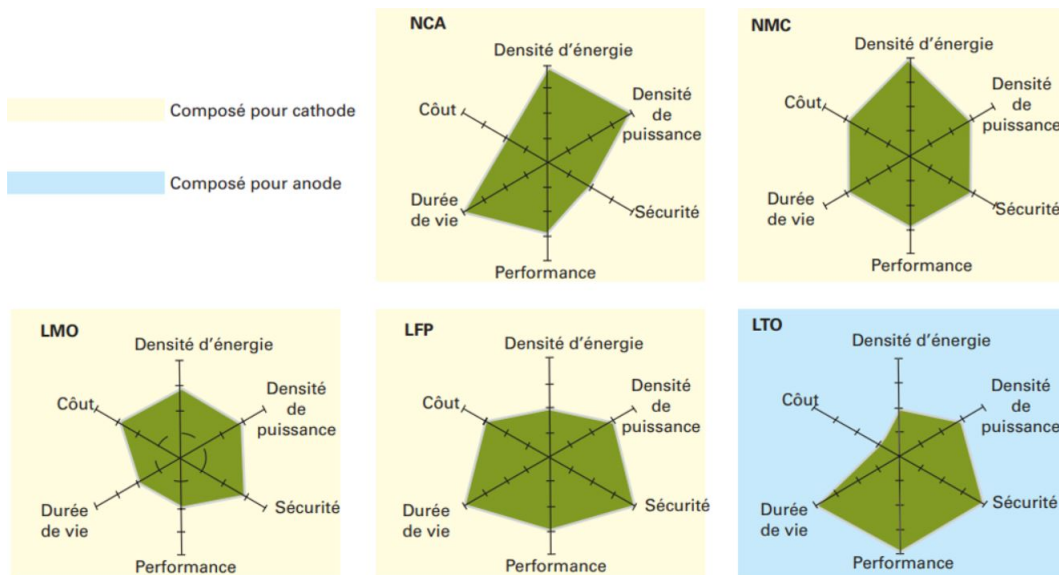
Composé pour cathode

Composé pour anode

NCA
Densité d'énergie
Densité de puissance
Sécurité
Performance
Durée de vie
Côut

NMC
Densité d'énergie
Densité de puissance
Sécurité
Performance
Durée de vie
Côut

LMO
Densité d'énergie
Densité de puissance
Sécurité
Performance
Durée de vie
Côut

LFP
Densité d'énergie
Densité de puissance
Sécurité
Performance
Durée de vie
Côut

LTO
Densité d'énergie
Densité de puissance
Sécurité
Performance
Durée de vie
Côut